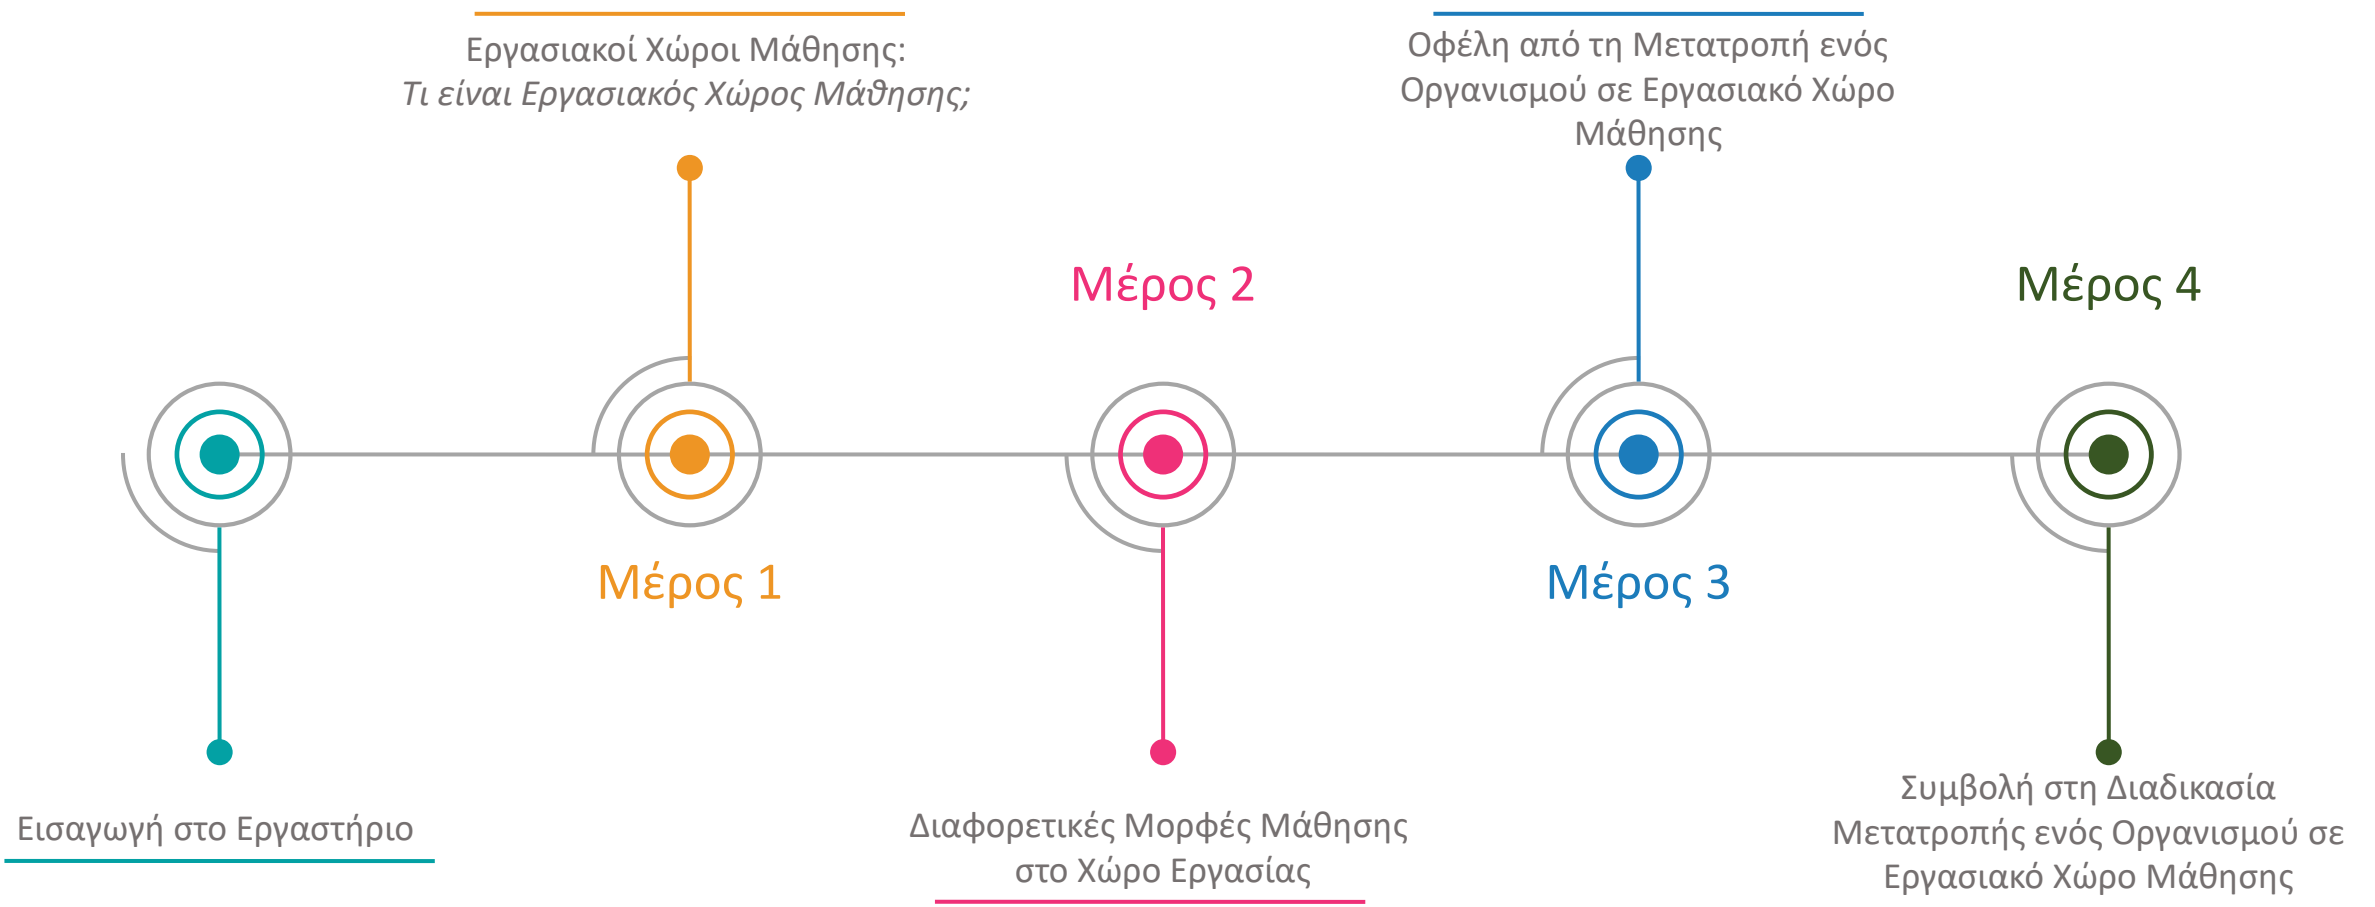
Εργασιακοί Χώροι Μάθησης:
*Τι είναι Εργασιακός Χώρος Μάθησης;*

Οφέλη από τη Μετατροπή ενός Οργανισμού σε Εργασιακό Χώρο Μάθησης

Μέρος 2

Μέρος 4

Μέρος 1

Μέρος 3

Εισαγωγή στο Εργαστήριο

Διαφορετικές Μορφές Μάθησης στο Χώρο Εργασίας

Συμβολή στη Διαδικασία Μετατροπής ενός Οργανισμού σε Εργασιακό Χώρο Μάθησης